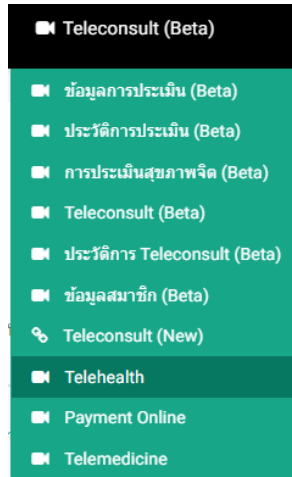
Teleconsult (Beta)

ข้อมูลการประเมิน (Beta)

ประวัติการประเมิน (Beta)

การประเมินสุขภาพจิต (Beta)

Teleconsult (Beta)

ประวัติการ Teleconsult (Beta)

ข้อมูลสมาชิก (Beta)

Teleconsult (New)

Telehealth

Payment Online

Telemedicine